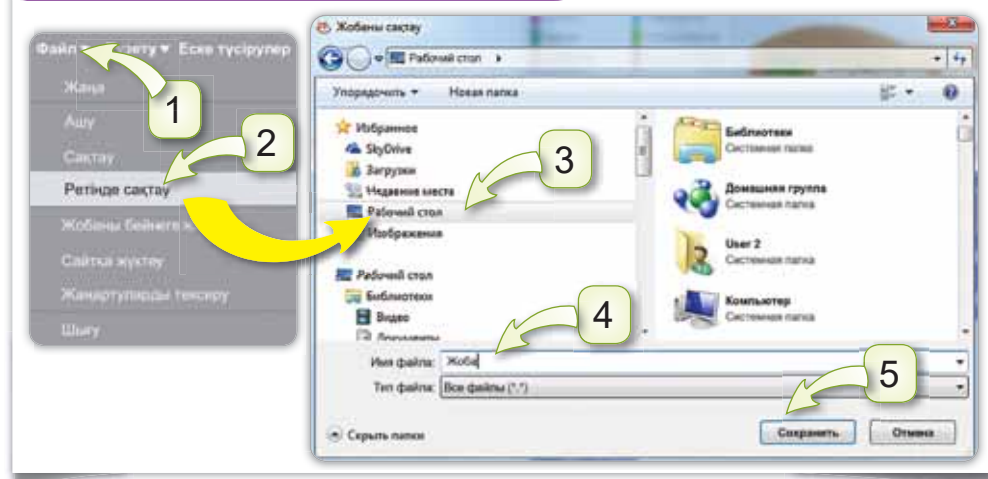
Файл ▾ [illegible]зету ▾ Еске түсірулер

Жаңа

Ашу

Сақтау

Ретінде сақтау

Жобаны бейнеге ж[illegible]

Сайтқа жүктеу

Жаңартуларды тексеру

Шығу

1

2

Жобаны сақтау

Рабочий стол ▸

Упорядочить ▾ Новая папка

Избранное

SkyDrive

Загрузки

Недавние места

Рабочий стол

Изображения

Рабочий стол

Библиотеки

Видео

Документы

3

Библиотеки
Системная папка

Домашняя группа
Системная папка

User 2
Системная папка

Компьютер
Системная папка

4

Имя файла: Жоба

Тип файла: Все файлы (*.*)

5

Скрыть папки

Сохранить

Отмена